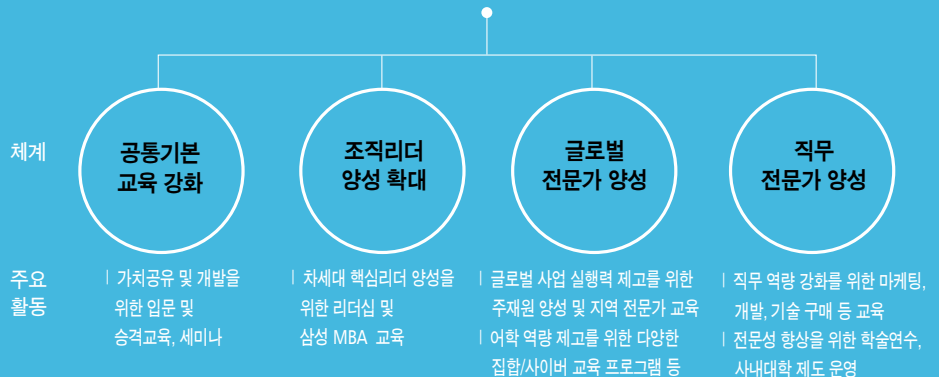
체계

공통기본 교육 강화

조직리더 양성 확대

글로벌 전문가 양성

직무 전문가 양성

주요 활동

| 가치공유 및 개발을 위한 입문 및 승격교육, 세미나

| 차세대 핵심리더 양성을 위한 리더십 및 삼성 MBA 교육

| 글로벌 사업 실행력 제고를 위한 주재원 양성 및 지역 전문가 교육

| 어학 역량 제고를 위한 다양한 집합/사이버 교육 프로그램 등

| 직무 역량 강화를 위한 마케팅, 개발, 기술 구매 등 교육

| 전문성 향상을 위한 학술연수, 사내대학 제도 운영